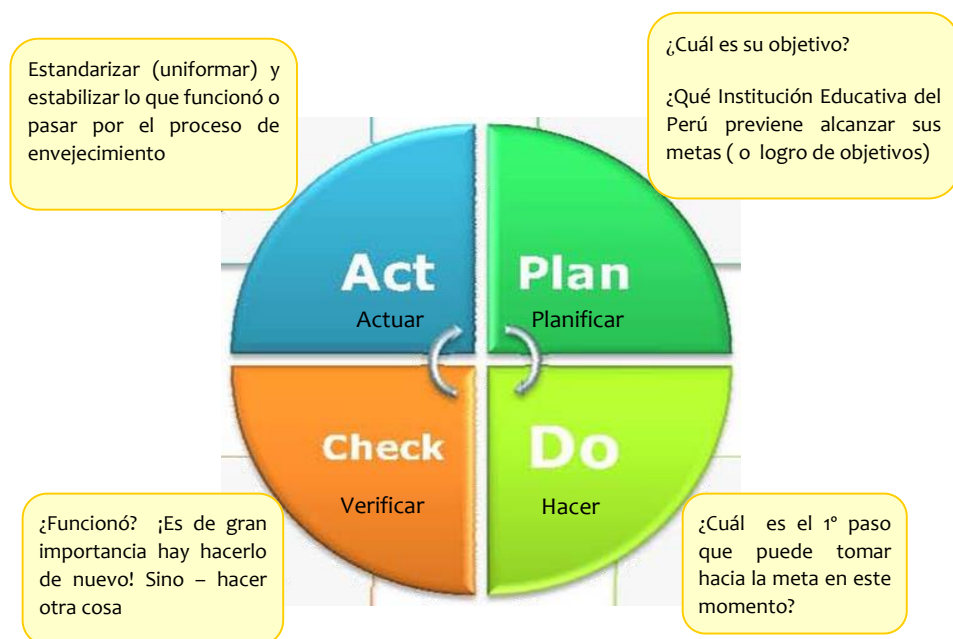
Estandarizar (uniformar) y estabilizar lo que funcionó o pasar por el proceso de envejecimiento

¿Cuál es su objetivo?

¿Qué Institución Educativa del Perú previene alcanzar sus metas ( o logro de objetivos)

Act
Actuar

Plan
Planificar

Check
Verificar

Do
Hacer

¿Funcionó? ¡Es de gran importancia hay hacerlo de nuevo! Sino – hacer otra cosa

¿Cuál es el 1° paso que puede tomar hacia la meta en este momento?